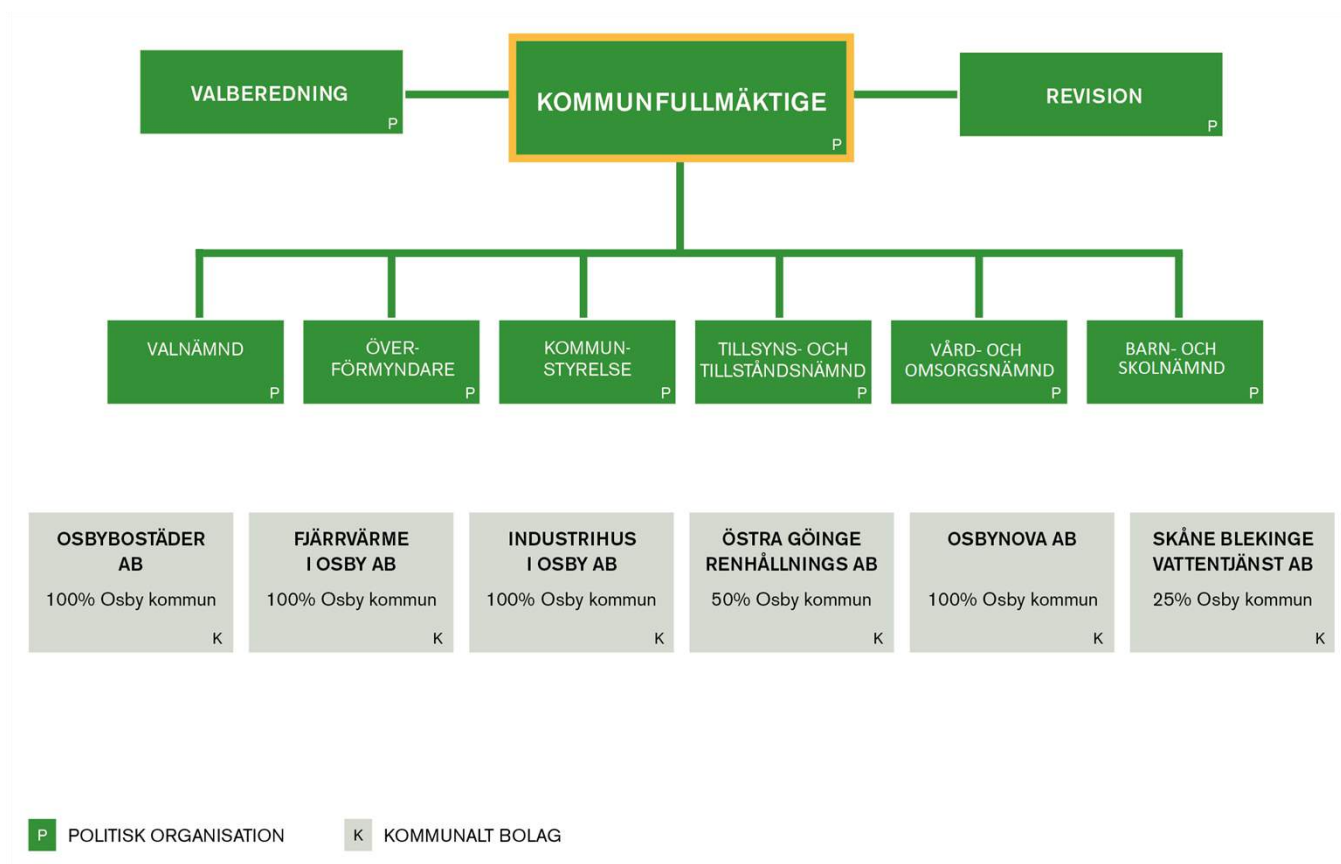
VALBEREDNING
P

KOMMUNFULLMÄKTIGE
P

REVISION
P

VALNÄMND
P

ÖVER-
FÖRMYNDARE
P

KOMMUN-
STYRELSE
P

TILLSYNS- OCH
TILLSTÅNDSNÄMND
P

VÅRD- OCH
OMSORGSNÄMND
P

BARN- OCH
SKOLNÄMND
P

OSBYBOSTÄDER AB
100% Osby kommun
K

FJÄRRVÄRME I OSBY AB
100% Osby kommun
K

INDUSTRIHUS I OSBY AB
100% Osby kommun
K

ÖSTRA GÖINGE RENHÅLLNINGS AB
50% Osby kommun
K

OSBYNOVA AB
100% Osby kommun
K

SKÅNE BLEKINGE VATTENTJÄNST AB
25% Osby kommun
K

P POLITISK ORGANISATION
K KOMMUNALT BOLAG